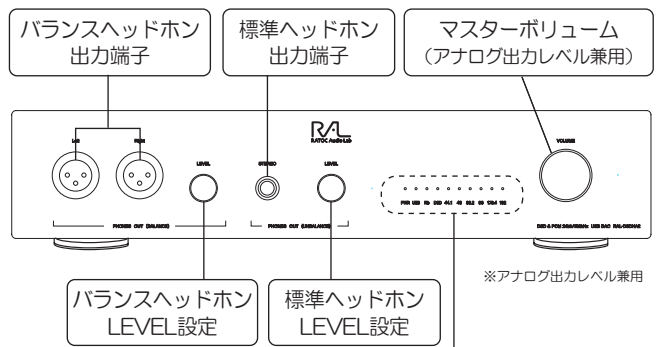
バランスヘッドホン
出力端子

標準ヘッドホン
出力端子

マスターボリューム
（アナログ出力レベル兼用）

RAL
RATOC Audio Lab

L/R
R/L

LEVEL

STEREO

LEVEL

VOLUME

PWR USB Fs DSD 44.1 48 88.2 96 176.4 192

PHONES OUT (BALANCE)

PHONES OUT (UNBALANCE)

DSD & PCM 384kHz USB DAC RAL-DSDHA5

※アナログ出力レベル兼用

バランスヘッドホン
LEVEL設定

標準ヘッドホン
LEVEL設定